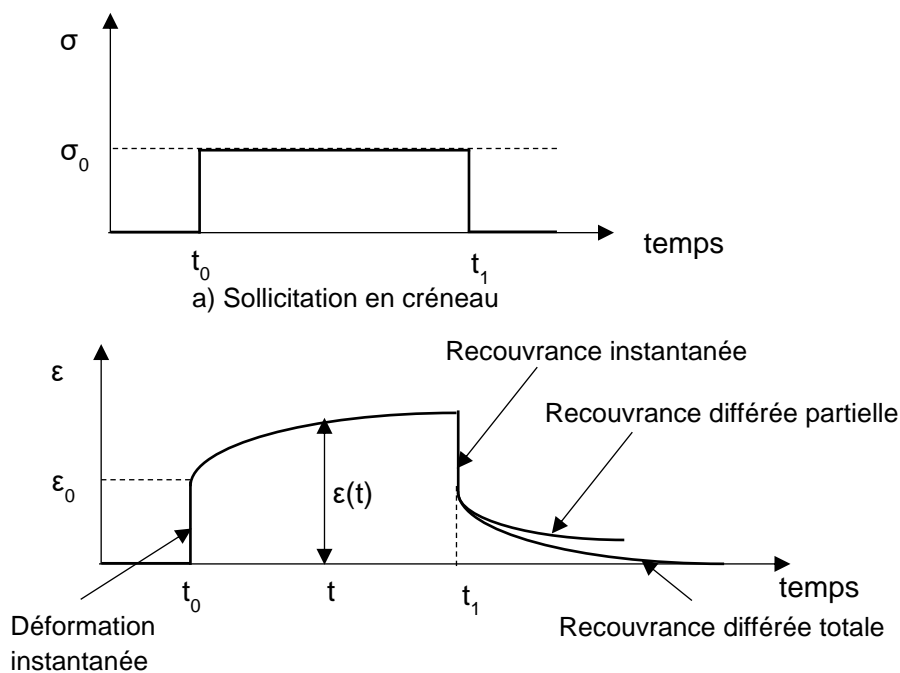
$\sigma$

$\sigma_0$

temps

$t_0$

$t_1$

a) Sollicitation en créneau

$\varepsilon$

Recouvrance instantanée

Recouvrance différée partielle

$\varepsilon_0$

$\varepsilon(t)$

temps

$t_0$

t

$t_1$

Déformation instantanée

Recouvrance différée totale